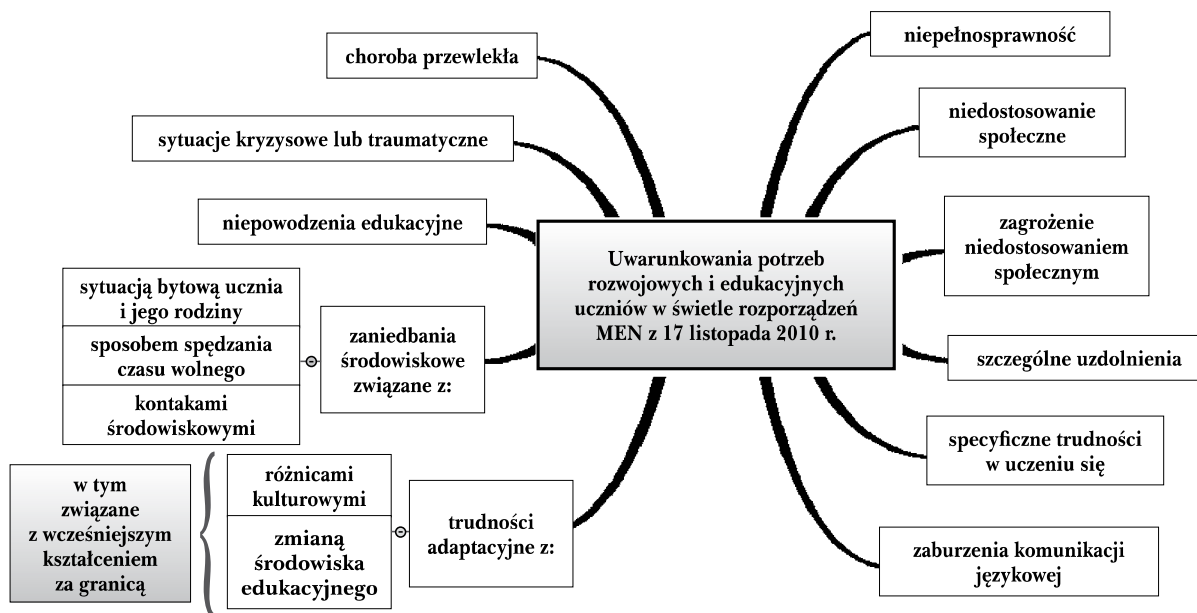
Uwarunkowania potrzeb rozwojowych i edukacyjnych uczniów w świetle rozporządzeń MEN z 17 listopada 2010 r.

choroba przewlekła

sytuacje kryzysowe lub traumatyczne

niepowodzenia edukacyjne

zaniedbania środowiskowe związane z:

sytuacją bytową ucznia i jego rodziny

sposobem spędzania czasu wolnego

kontakami środowiskowymi

trudności adaptacyjne z:

różnicami kulturowymi

zmianą środowiska edukacyjnego

w tym związane z wcześniejszym kształceniem za granicą

niepełnosprawność

niedostosowanie społeczne

zagrożenie niedostosowaniem społecznym

szczególne uzdolnienia

specyficzne trudności w uczeniu się

zaburzenia komunikacji językowej